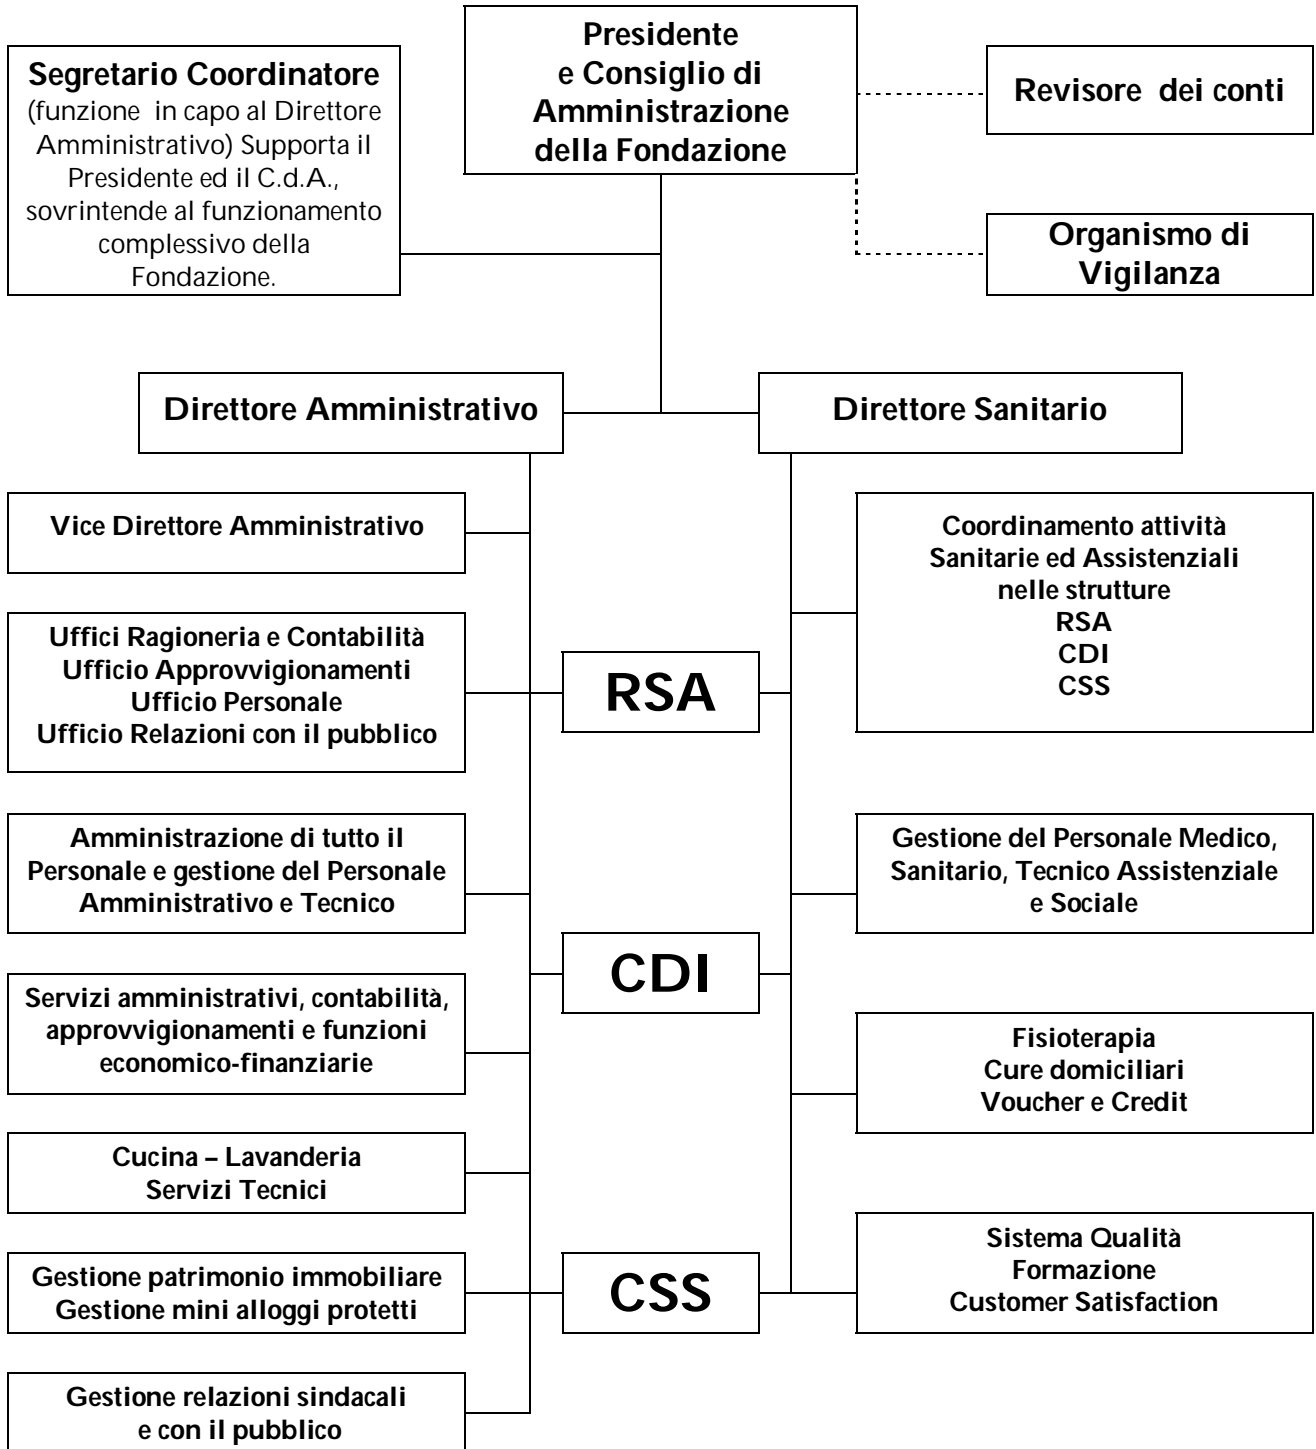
Presidente e Consiglio di Amministrazione della Fondazione

Segretario Coordinatore (funzione in capo al Direttore Amministrativo) Supporta il Presidente ed il C.d.A., sovrintende al funzionamento complessivo della Fondazione.

Revisore dei conti

Organismo di Vigilanza

Direttore Amministrativo

Direttore Sanitario

Vice Direttore Amministrativo

Uffici Ragioneria e Contabilità
Ufficio Approvvigionamenti
Ufficio Personale
Ufficio Relazioni con il pubblico

Amministrazione di tutto il Personale e gestione del Personale Amministrativo e Tecnico

Servizi amministrativi, contabilità, approvvigionamenti e funzioni economico-finanziarie

Cucina – Lavanderia
Servizi Tecnici

Gestione patrimonio immobiliare
Gestione mini alloggi protetti

Gestione relazioni sindacali e con il pubblico

RSA

CDI

CSS

Coordinamento attività Sanitarie ed Assistenziali nelle strutture
RSA
CDI
CSS

Gestione del Personale Medico, Sanitario, Tecnico Assistenziale e Sociale

Fisioterapia
Cure domiciliari
Voucher e Credit

Sistema Qualità
Formazione
Customer Satisfaction